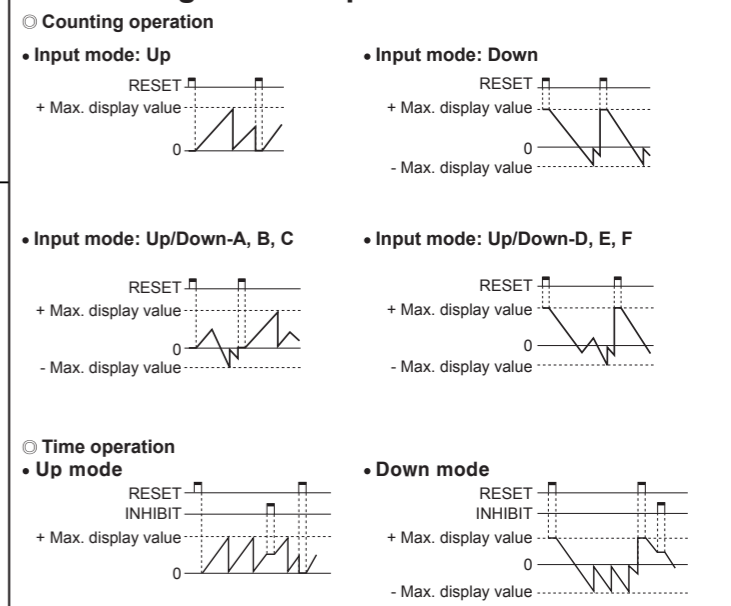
◎ Counting operation

• Input mode: Up

RESET

+ Max. display value

0

• Input mode: Down

RESET

+ Max. display value

0

- Max. display value

• Input mode: Up/Down-A, B, C

RESET

+ Max. display value

0

- Max. display value

• Input mode: Up/Down-D, E, F

RESET

+ Max. display value

0

- Max. display value

◎ Time operation

• Up mode

RESET

INHIBIT

+ Max. display value

0

• Down mode

RESET

INHIBIT

+ Max. display value

0

- Max. display value